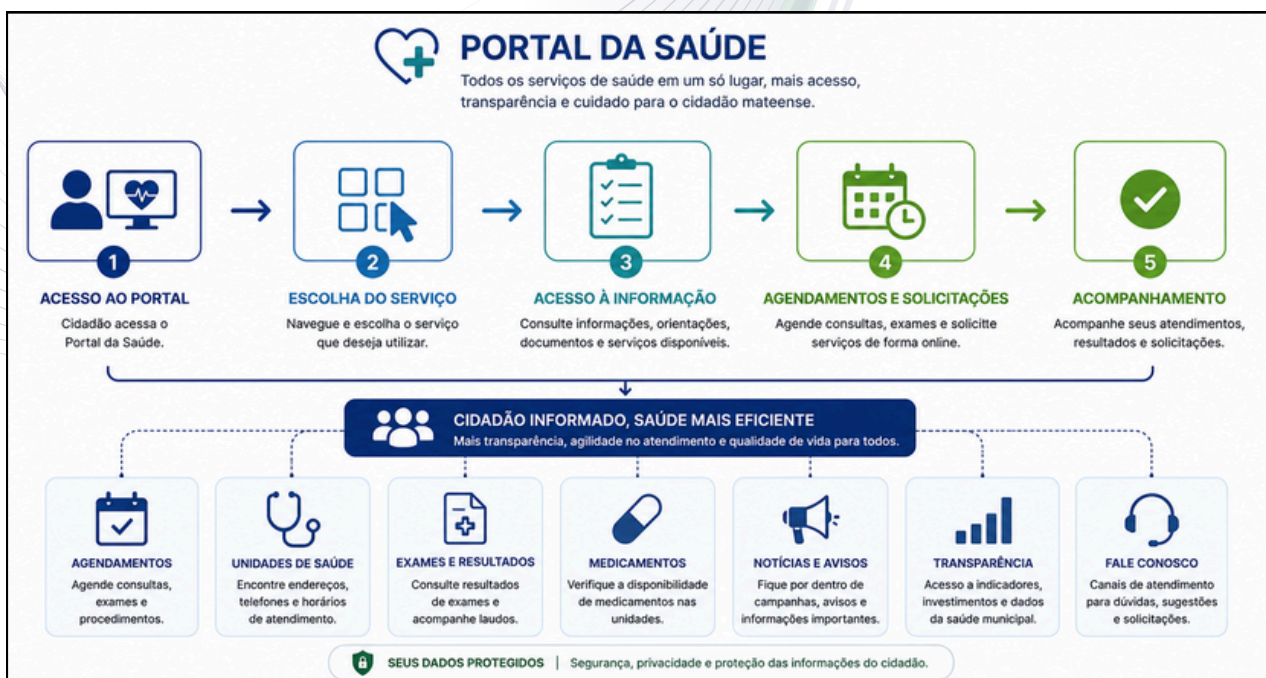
PORTAL DA SAÚDE

Todos os serviços de saúde em um só lugar, mais acesso, transparência e cuidado para o cidadão mateense.

1
ACESSO AO PORTAL
Cidadão acessa o Portal da Saúde.

2
ESCOLHA DO SERVIÇO
Navegue e escolha o serviço que deseja utilizar.

3
ACESSO À INFORMAÇÃO
Consulte informações, orientações, documentos e serviços disponíveis.

4
AGENDAMENTOS E SOLICITAÇÕES
Agende consultas, exames e solicitte serviços de forma online.

5
ACOMPANHAMENTO
Acompanhe seus atendimentos, resultados e solicitações.

CIDADÃO INFORMADO, SAÚDE MAIS EFICIENTE
Mais transparência, agilidade no atendimento e qualidade de vida para todos.

AGENDAMENTOS
Agende consultas, exames e procedimentos.

UNIDADES DE SAÚDE
Encontre endereços, telefones e horários de atendimento.

EXAMES E RESULTADOS
Consulte resultados de exames e acompanhe laudos.

MEDICAMENTOS
Verifique a disponibilidade de medicamentos nas unidades.

NOTÍCIAS E AVISOS
Fique por dentro de campanhas, avisos e informações importantes.

TRANSPARÊNCIA
Acesso a indicadores, investimentos e dados da saúde municipal.

FALE CONOSCO
Canais de atendimento para dúvidas, sugestões e solicitações.

SEUS DADOS PROTEGIDOS | Segurança, privacidade e proteção das informações do cidadão.